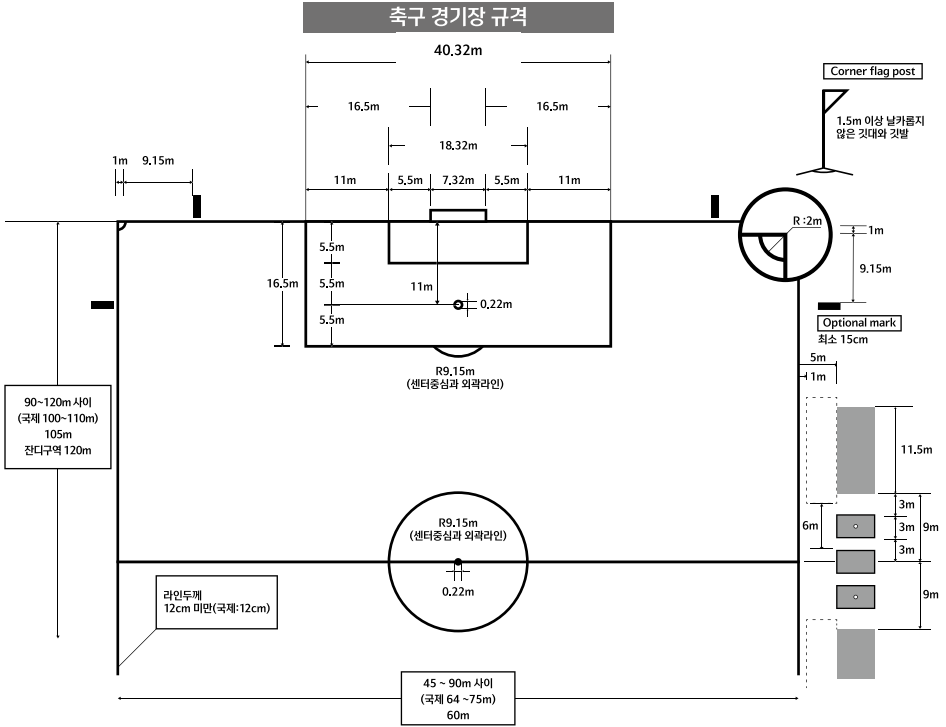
축구 경기장 규격

40.32m

16.5m

16.5m

18.32m

1m

9.15m

11m

5.5m

7.32m

5.5m

11m

Corner flag post

1.5m 이상 날카롭지 않은 깃대와 깃발

R : 2m

1m

9.15m

5.5m

5.5m

5.5m

16.5m

11m

0.22m

Optional mark

최소 15cm

R9.15m
(센터중심과 외곽라인)

5m

1m

90~120m 사이
(국제 100~110m)
105m
잔디구역 120m

11.5m

3m

3m

3m

6m

9m

9m

R9.15m
(센터중심과 외곽라인)

0.22m

라인두께
12cm 미만(국제:12cm)

45 ~ 90m 사이
(국제 64 ~75m)
60m